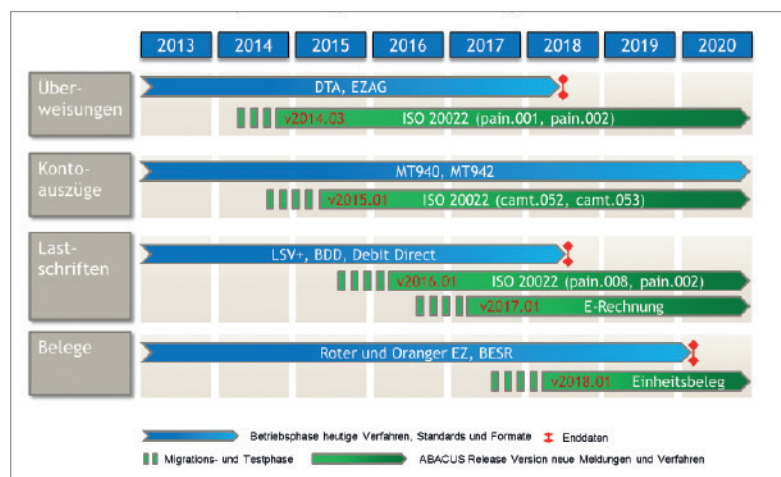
| 2013 | 2014 | 2015 | 2016 | 2017 | 2018 | 2019 | 2020 |
|---|---|---|---|---|---|---|---|

Überweisungen
DTA, EZAG
v2014.03 ISO 20022 (pain.001, pain.002)

Kontoauszüge
MT940, MT942
v2015.01 ISO 20022 (camt.052, camt.053)

Lastschriften
LSV+, BDD, Debit Direct
v2016.01 ISO 20022 (pain.008, pain.002)
v2017.01 E-Rechnung

Belege
Roter und Oranger EZ, BESR
v2018.01 Einheitsbeleg

Betriebsphase heutige Verfahren, Standards und Formate
Enddaten
Migrations- und Testphase
ABACUS Release Version neue Meldungen und Verfahren